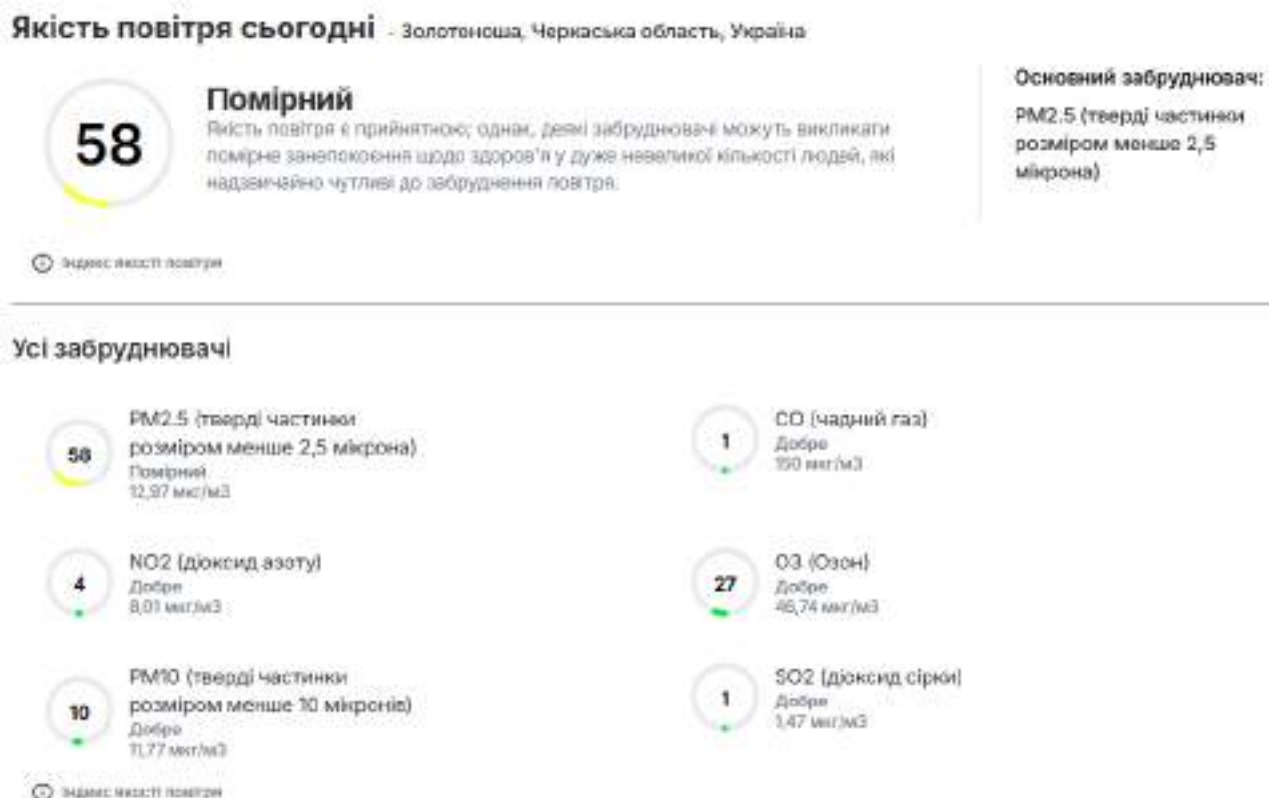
Якість повітря сьогодні - Золотоноша, Черкаська область, Україна

58

Помірний

Якість повітря є прийнятною; однак, деякі забруднювачі можуть викликати помірне занепокоєння щодо здоров'я у дуже невеликої кількості людей, які надзвичайно чутливі до забруднення повітря.

Основний забруднювач:

PM2.5 (тверді частинки розміром менше 2,5 мікрона)

Індекс якості повітря

Усі забруднювачі

58

PM2.5 (тверді частинки розміром менше 2,5 мікрона)
Помірний
12,97 мкг/м3

1

CO (чадний газ)
Добре
150 мкг/м3

4

NO2 (діоксид азоту)
Добре
8,01 мкг/м3

27

O3 (Озон)
Добре
46,74 мкг/м3

10

PM10 (тверді частинки розміром менше 10 мікронів)
Добре
11,77 мкг/м3

1

SO2 (діоксид сірки)
Добре
1,47 мкг/м3

Індекс якості повітря